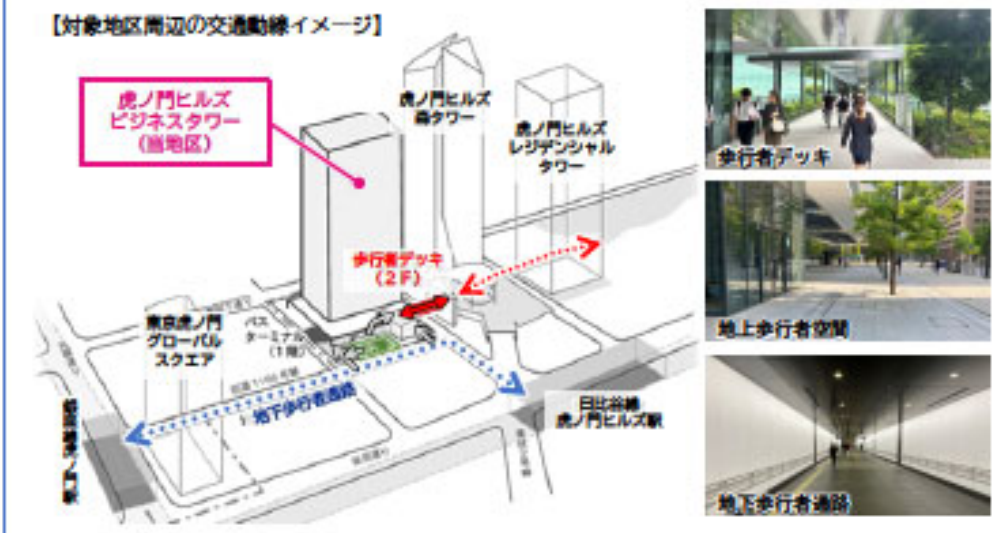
【対象地区周辺の交通動線イメージ】

虎ノ門ヒルズ
ビジネスタワー
（当地区）

虎ノ門ヒルズ
森タワー

虎ノ門ヒルズ
レジデンシャル
タワー

歩行者デッキ
（2F）

バス
ターミナル
（1階）

東京虎ノ門
グローバル
スクエア

地下歩行者通路

日比谷線
虎ノ門ヒルズ駅

銀座線虎ノ門駅

歩行者デッキ

地上歩行者空間

地下歩行者通路